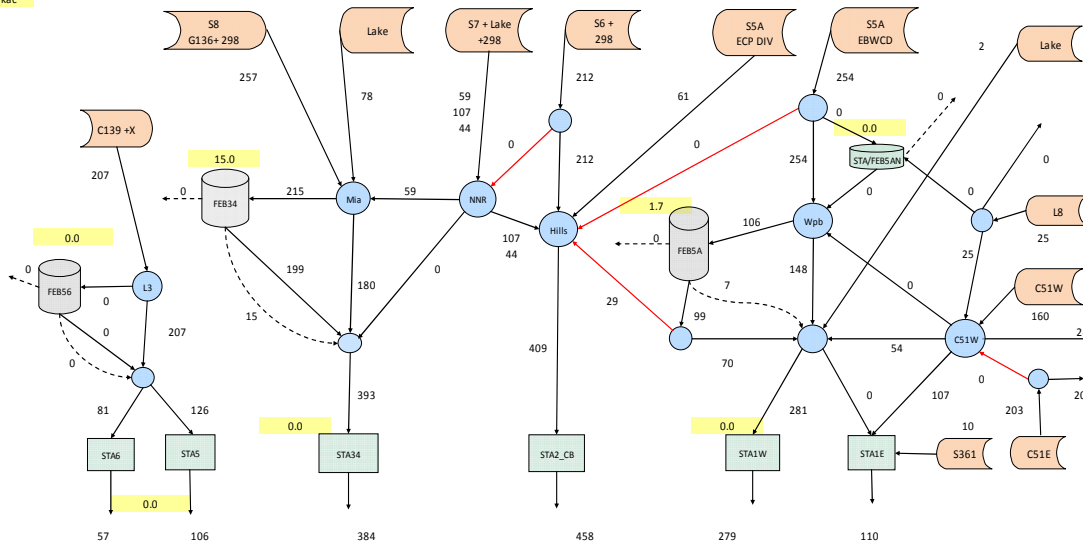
Rate

S8
G136+ 298

Lake

S7 + Lake
+298

S6 +
298

S5A
ECP DIV

S5A
EBWCD

Lake

2

257

78

59
107
44

212

61

254

C139 +X

0

0.0

0

207

15.0

0

212

0

254

0

0

Mia

59

NNR

Hills

STA/FEB5AN

0

215

1.7

106

Wpb

L8

FEB34

107
44

0

25

0.0

FEB5A

25

0

L3

199

180

0

148

C51W

FEB56

0

29

7

0

0

15

99

160

207

0

C51W

2

409

54

70

0

0

203

20

81

126

393

281

0

107

10

0.0

0.0

STA6

STA5

STA34

STA2_CB

STA1W

STA1E

S361

C51E

0.0

57

106

384

458

279

110